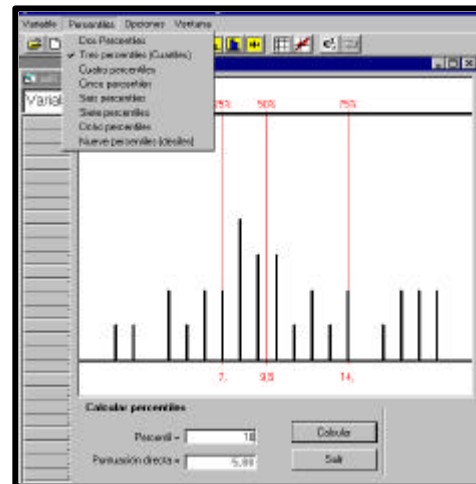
Variable Percentiles Opciones Ventana

Dos Percentiles
✓ Tres percentiles (Cuartiles)
Cuatro percentiles
Cinco percentiles
Seis percentiles
Siete percentiles
Ocho percentiles
Nueve percentiles (deciles)

Varia

25% 50% 75%

7, 9,5 14,

Calcular percentiles

Percentil = 18

Puntuación directa = 5,00

Calcular

Salir